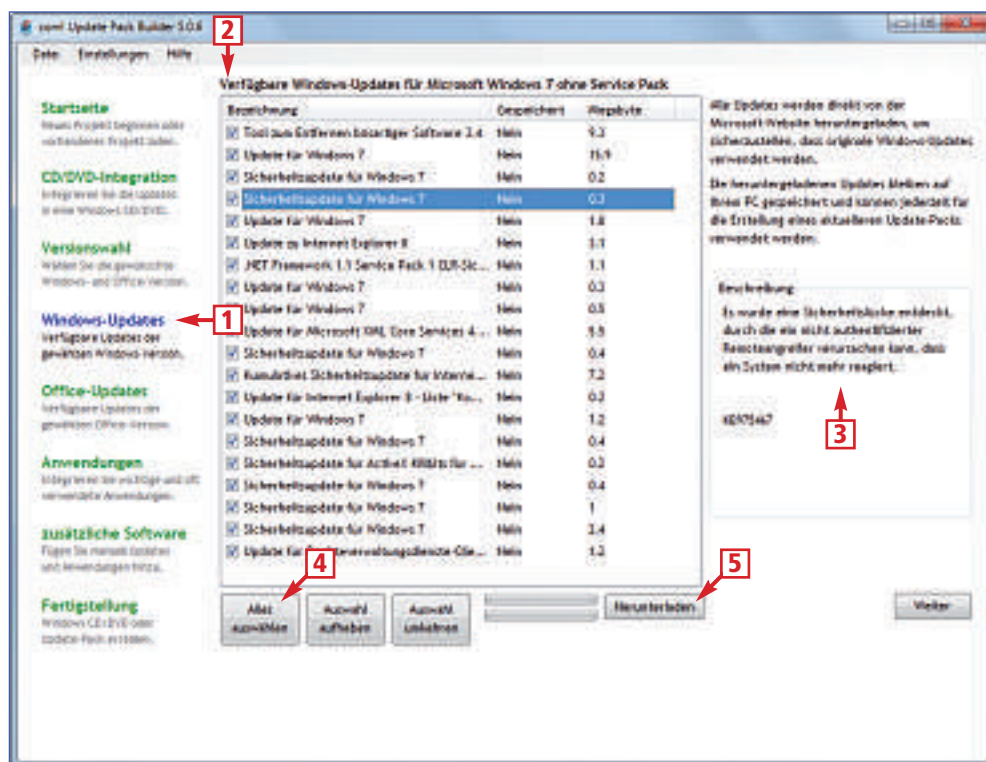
comf Update Pack Builder 5.0.6

Datei Einstellungen Hilfe

2

Verfügbare Windows-Updates für Microsoft Windows 7 ohne Service Pack

Startseite
Neues Projekt beginnen oder vorhandenes Projekt laden.

CD/DVD-Integration
Integrieren Sie die Updates in eine Windows-CD/DVD.

Versionswahl
Wählen Sie die gewünschte Windows- und Office-Version.

Windows-Updates
Verfügbare Updates der gewählten Windows-Version.

1

Office-Updates
Verfügbare Updates der gewählten Office-Version.

Anwendungen
Integrieren Sie wichtige und oft verwendete Anwendungen.

zusätzliche Software
Fügen Sie manuell Dateien und Anwendungen hinzu.

Fertigstellung
Windows-CD/DVD oder Update-Pack erstellen.

| Bezeichnung | Gespeichert | Megabyte |
|---|---|---|
| Tool zum Entfernen bösartiger Software 3.4 | Nein | 9.3 |
| Update für Windows 7 | Nein | 15.9 |
| Sicherheitsupdate für Windows 7 | Nein | 0.2 |
| Sicherheitsupdate für Windows 7 | Nein | 0.3 |
| Update für Windows 7 | Nein | 1.8 |
| Update zu Internet Explorer 8 | Nein | 1.1 |
| .NET Framework 1.1 Service Pack 1 DUR-Sic... | Nein | 1.1 |
| Update für Windows 7 | Nein | 0.3 |
| Update für Windows 7 | Nein | 0.5 |
| Update für Microsoft XML Core Services 4... | Nein | 5.5 |
| Sicherheitsupdate für Windows 7 | Nein | 0.4 |
| Kumulatives Sicherheitsupdate für Interne... | Nein | 7.2 |
| Update für Internet Explorer 8 - Liste "Ko... | Nein | 0.3 |
| Update für Windows 7 | Nein | 1.2 |
| Sicherheitsupdate für Windows 7 | Nein | 0.4 |
| Sicherheitsupdate für ActiveX Killbits für ... | Nein | 0.2 |
| Sicherheitsupdate für Windows 7 | Nein | 0.4 |
| Sicherheitsupdate für Windows 7 | Nein | 1 |
| Sicherheitsupdate für Windows 7 | Nein | 2.4 |
| Update für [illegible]verwaltungsdienste-Clie... | Nein | 1.2 |

Alle Updates werden direkt von der Microsoft-Website heruntergeladen, um sicherzustellen, dass originale Windows-Updates verwendet werden.

Die heruntergeladenen Updates bleiben auf Ihrem PC gespeichert und können jederzeit für die Erstellung eines aktuelleren Update-Packs verwendet werden.

Beschreibung
Es wurde eine Sicherheitslücke entdeckt, durch die ein nicht authentifizierter Remoteangreifer verursachen kann, dass ein System nicht mehr reagiert.

KB975467

3

4

5

Alles auswählen

Auswahl aufheben

Auswahl umkehren

Herunterladen

Weiter